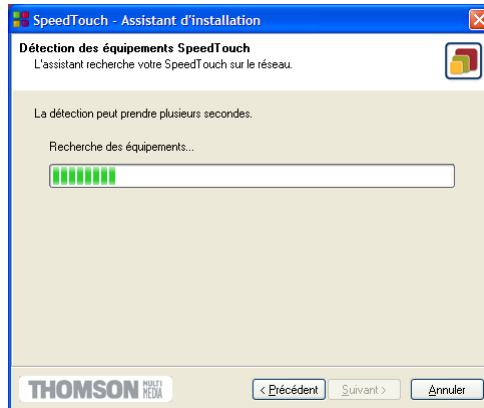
SpeedTouch - Assistant d'installation

Détection des équipements SpeedTouch
L'assistant recherche votre SpeedTouch sur le réseau.

La détection peut prendre plusieurs secondes.

Recherche des équipements...

THOMSON MULTI MEDIA

< Précédent
Suivant >
Annuler